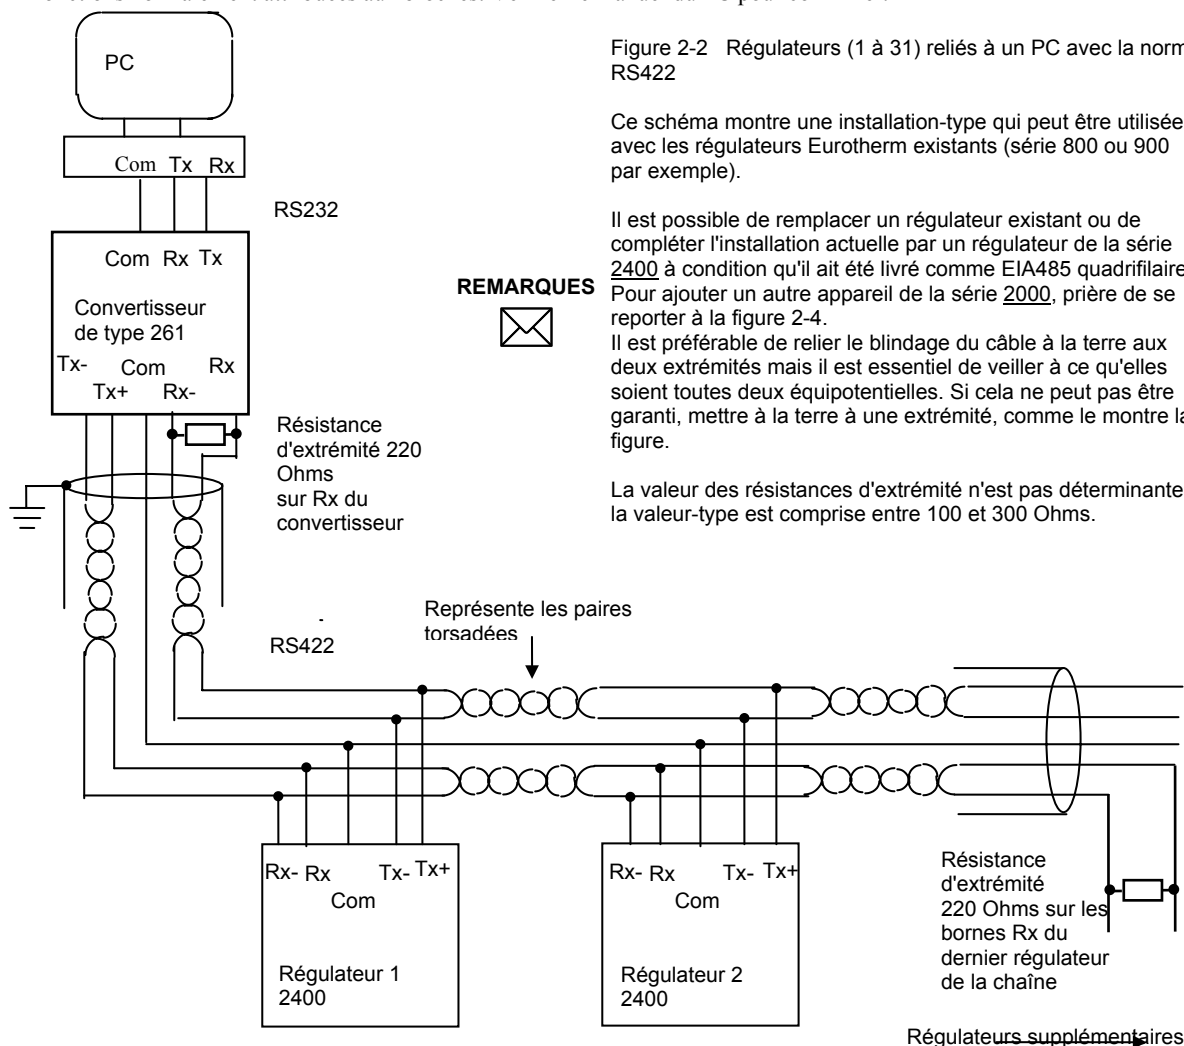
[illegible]

PC

Com Tx Rx

RS232

Com Rx Tx

Convertisseur de type 261

Tx- Com Rx
Tx+ Rx-

Résistance d'extrémité 220 Ohms sur Rx du convertisseur

RS422

Représente les paires torsadées

Rx- Rx Tx- Tx+
Com

Régulateur 1
2400

Rx- Rx Tx- Tx+
Com

Régulateur 2
2400

Résistance d'extrémité 220 Ohms sur les bornes Rx du dernier régulateur de la chaîne

Régulateurs supplémentaires

Figure 2-2 Régulateurs (1 à 31) reliés à un PC avec la norm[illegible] RS422

Ce schéma montre une installation-type qui peut être utilisée avec les régulateurs Eurotherm existants (série 800 ou 900 par exemple).

REMARQUES

Il est possible de remplacer un régulateur existant ou de compléter l'installation actuelle par un régulateur de la série 2400 à condition qu'il ait été livré comme EIA485 quadrifilaire. Pour ajouter un autre appareil de la série 2000, prière de se reporter à la figure 2-4.
Il est préférable de relier le blindage du câble à la terre aux deux extrémités mais il est essentiel de veiller à ce qu'elles soient toutes deux équipotentielles. Si cela ne peut pas être garanti, mettre à la terre à une extrémité, comme le montre la figure.

La valeur des résistances d'extrémité n'est pas déterminante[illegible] la valeur-type est comprise entre 100 et 300 Ohms.